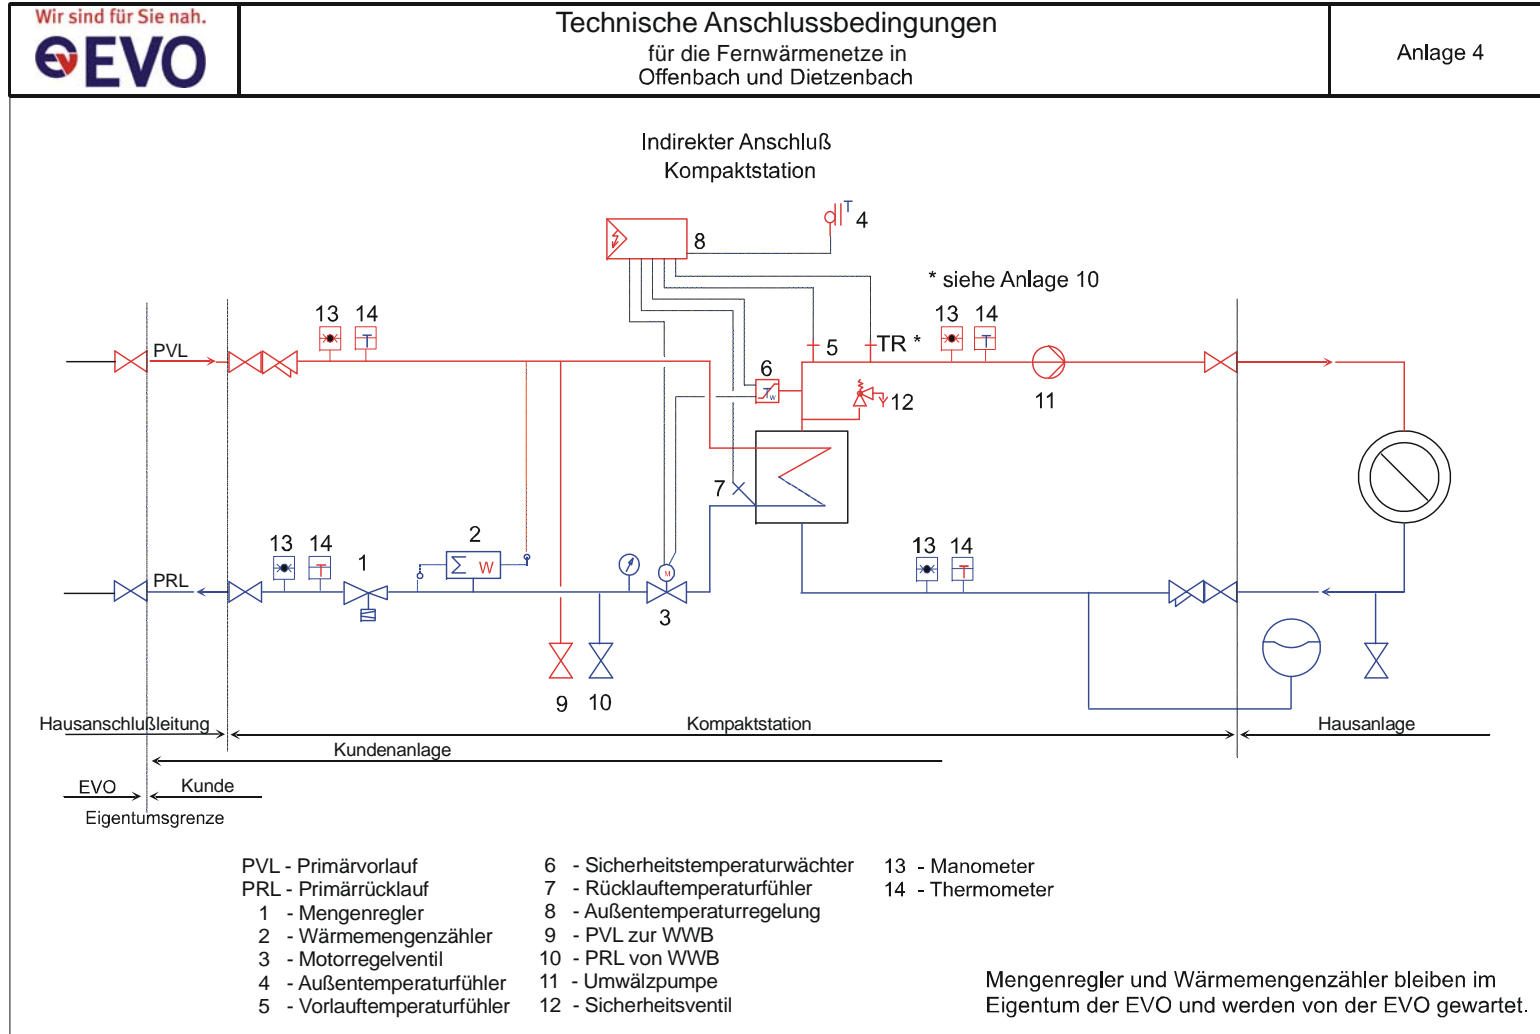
Wir sind für Sie nah.
EVO

Technische Anschlussbedingungen
für die Fernwärmenetze in
Offenbach und Dietzenbach

Anlage 4

Indirekter Anschluß
Kompaktstation

8
T 4
* siehe Anlage 10
13 14
13 14
PVL
5
TR *
6
12
11
7
13 14
13 14
2
1
PRL
W
3
9 10

Hausanschlußleitung
Kompaktstation
Hausanlage
Kundenanlage
EVO
Kunde
Eigentumsgrenze

PVL - Primärvorlauf
PRL - Primärrücklauf
1 - Mengenregler
2 - Wärmemengenzähler
3 - Motorregelventil
4 - Außentemperaturfühler
5 - Vorlauftemperaturfühler

6 - Sicherheitstemperaturwächter
7 - Rücklauftemperaturfühler
8 - Außentemperaturregelung
9 - PVL zur WWB
10 - PRL von WWB
11 - Umwälzpumpe
12 - Sicherheitsventil

13 - Manometer
14 - Thermometer

Mengenregler und Wärmemengenzähler bleiben im Eigentum der EVO und werden von der EVO gewartet.